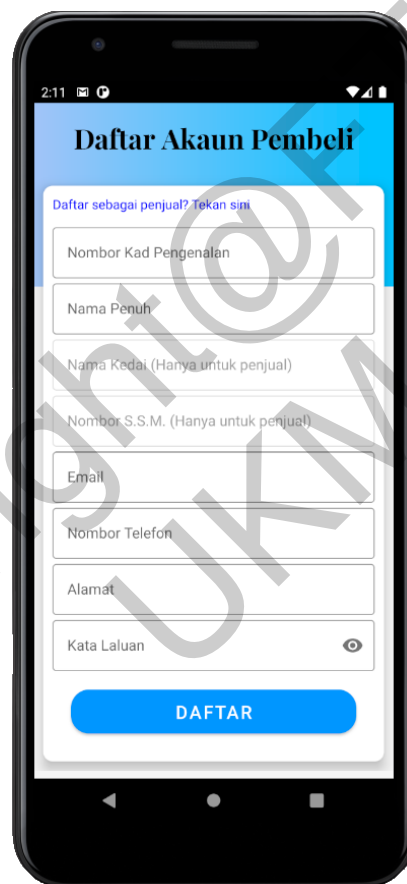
2:11

Daftar Akaun Pembeli

Daftar sebagai penjual? Tekan sini

Nombor Kad Pengenalan

Nama Penuh

Nama Kedai (Hanya untuk penjual)

Nombor S.S.M. (Hanya untuk penjual)

Email

Nombor Telefon

Alamat

Kata Laluan

DAFTAR

ight@
UKM